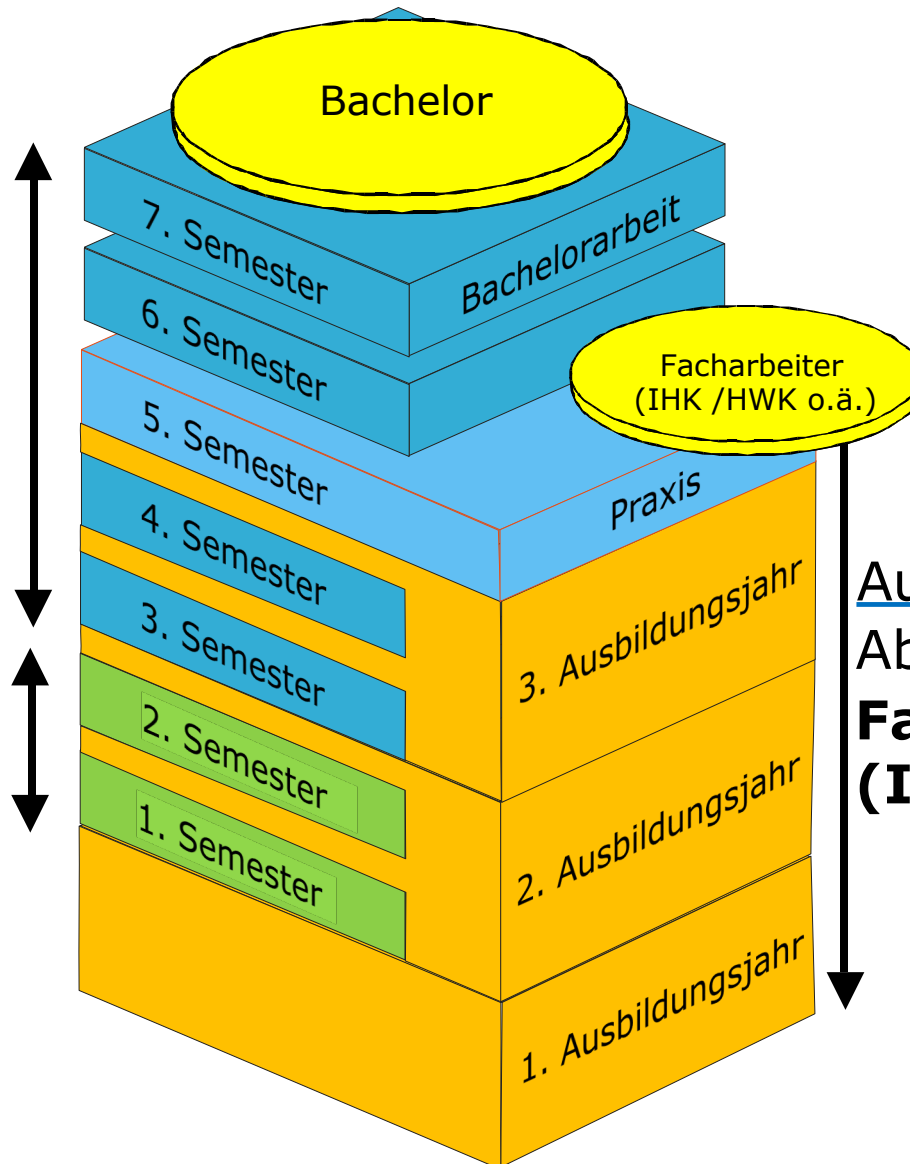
Bachelor

7. Semester

Bachelorarbeit

6. Semester

Facharbeiter (IHK /HWK o.ä.)

5. Semester

Praxis

4. Semester

3. Semester

3. Ausbildungsjahr

2. Semester

1. Semester

2. Ausbildungsjahr

1. Ausbildungsjahr

Au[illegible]

Ab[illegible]

**Fa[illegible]**

**(I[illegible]**